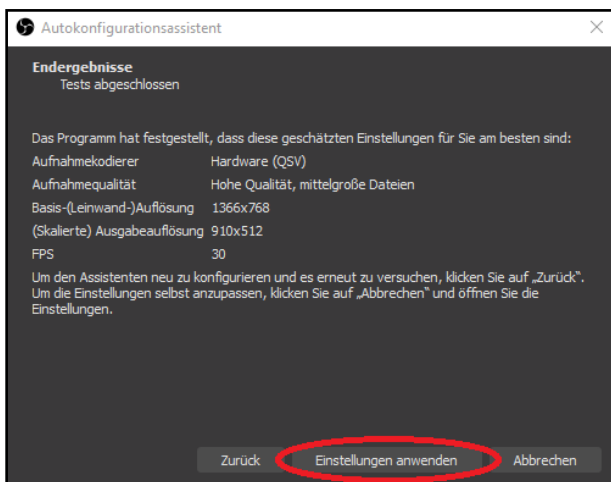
Autokonfigurationsassistent

Endergebnisse
Tests abgeschlossen

Das Programm hat festgestellt, dass diese geschätzten Einstellungen für Sie am besten sind:

| | |
|---|---|
| Aufnahmekodierer | Hardware (QSV) |
| Aufnahmequalität | Hohe Qualität, mittelgroße Dateien |
| Basis-(Leinwand-)Auflösung | 1366x768 |
| (Skalierte) Ausgabeauflösung | 910x512 |
| FPS | 30 |

Um den Assistenten neu zu konfigurieren und es erneut zu versuchen, klicken Sie auf „Zurück". Um die Einstellungen selbst anzupassen, klicken Sie auf „Abbrechen" und öffnen Sie die Einstellungen.

Zurück
Einstellungen anwenden
Abbrechen